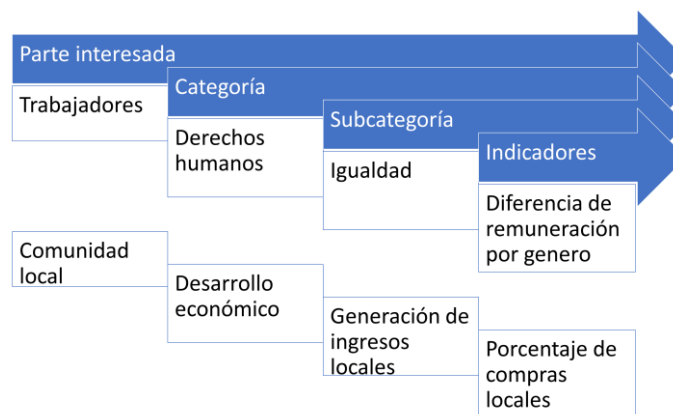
Parte interesada

Categoría

Subcategoría

Indicadores

Trabajadores

Derechos humanos

Igualdad

Diferencia de remuneración por genero

Comunidad local

Desarrollo económico

Generación de ingresos locales

Porcentaje de compras locales